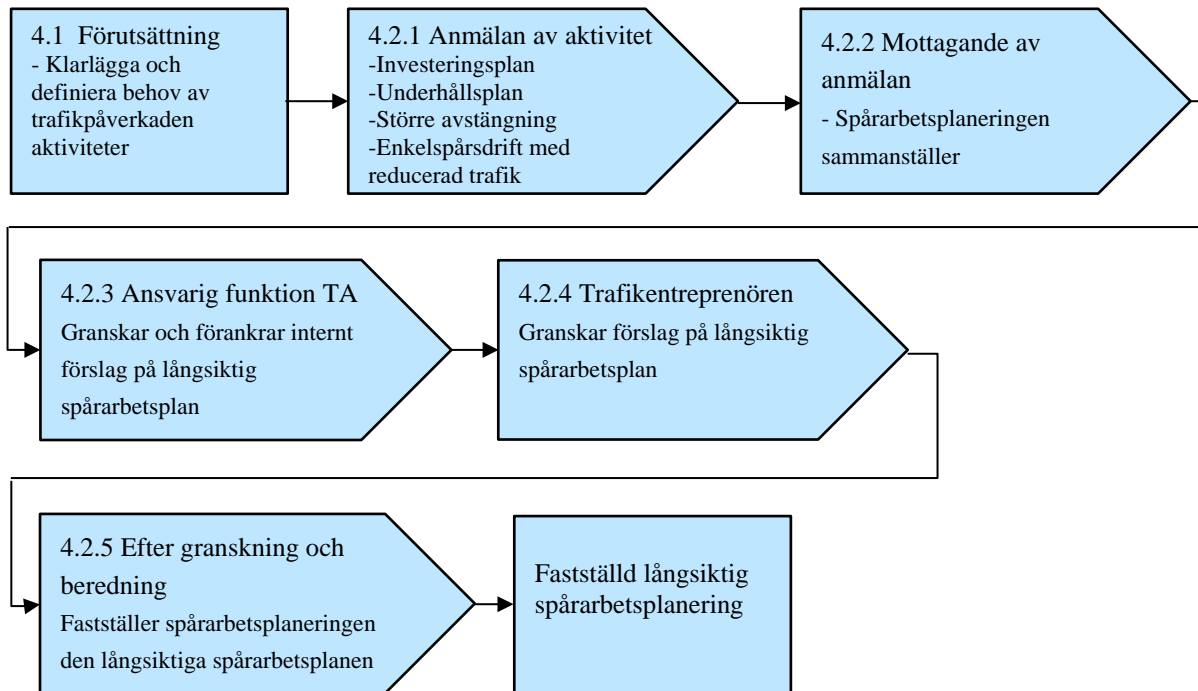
4.1 Förutsättning
- Klarlägga och definiera behov av trafikpåverkaden aktiviteter

4.2.1 Anmälan av aktivitet
-Investeringsplan
-Underhållsplan
-Större avstängning
-Enkelspårsdrift med reducerad trafik

4.2.2 Mottagande av anmälan
- Spårarbetsplaneringen sammanställer

4.2.3 Ansvarig funktion TA
Granskar och förankrar internt förslag på långsiktig spårarbetsplan

4.2.4 Trafikentreprenören
Granskar förslag på långsiktig spårarbetsplan

4.2.5 Efter granskning och beredning
Fastställer spårarbetsplaneringen den långsiktiga spårarbetsplanen

Fastställd långsiktig spårarbetsplanering